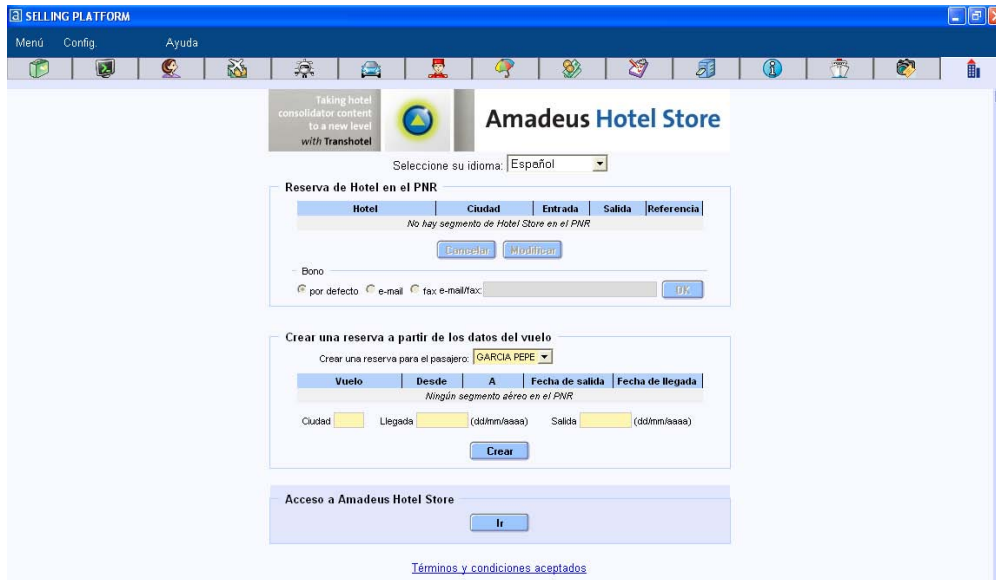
SELLING PLATFORM

Menú Config. Ayuda

Taking hotel consolidator content to a new level with Transhotel

Amadeus Hotel Store

Seleccione su idioma: Español

Reserva de Hotel en el PNR

| Hotel | Ciudad | Entrada | Salida | Referencia |
|---|---|---|---|---|
| No hay segmento de Hotel Store en el PNR | | | | |

Cancelar Modificar

Bono

por defecto e-mail fax e-mail/fax: OK

Crear una reserva a partir de los datos del vuelo

Crear una reserva para el pasajero: GARCIA PEPE

| Vuelo | Desde | A | Fecha de salida | Fecha de llegada |
|---|---|---|---|---|
| Ningún segmento aéreo en el PNR | | | | |

Ciudad Llegada (dd/mm/aaaa) Salida (dd/mm/aaaa)

Crear

Acceso a Amadeus Hotel Store

Ir

Términos y condiciones aceptados